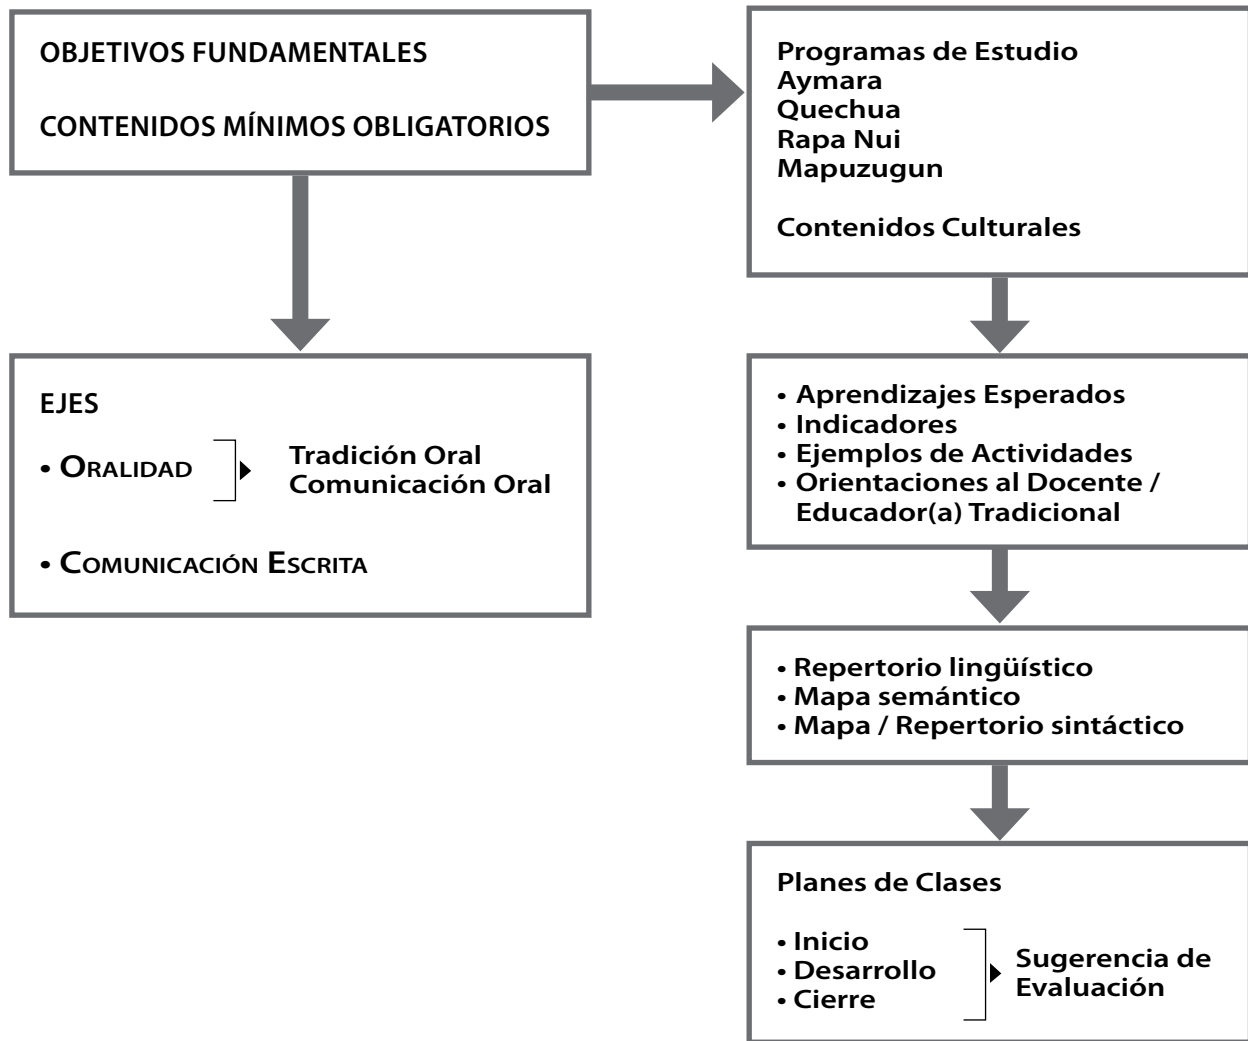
OBJETIVOS FUNDAMENTALES

CONTENIDOS MÍNIMOS OBLIGATORIOS

Programas de Estudio
Aymara
Quechua
Rapa Nui
Mapuzugun

Contenidos Culturales

EJES

• ORALIDAD

Tradición Oral
Comunicación Oral

• COMUNICACIÓN ESCRITA

• Aprendizajes Esperados
• Indicadores
• Ejemplos de Actividades
• Orientaciones al Docente / Educador(a) Tradicional

• Repertorio lingüístico
• Mapa semántico
• Mapa / Repertorio sintáctico

Planes de Clases

• Inicio
• Desarrollo
• Cierre

Sugerencia de Evaluación